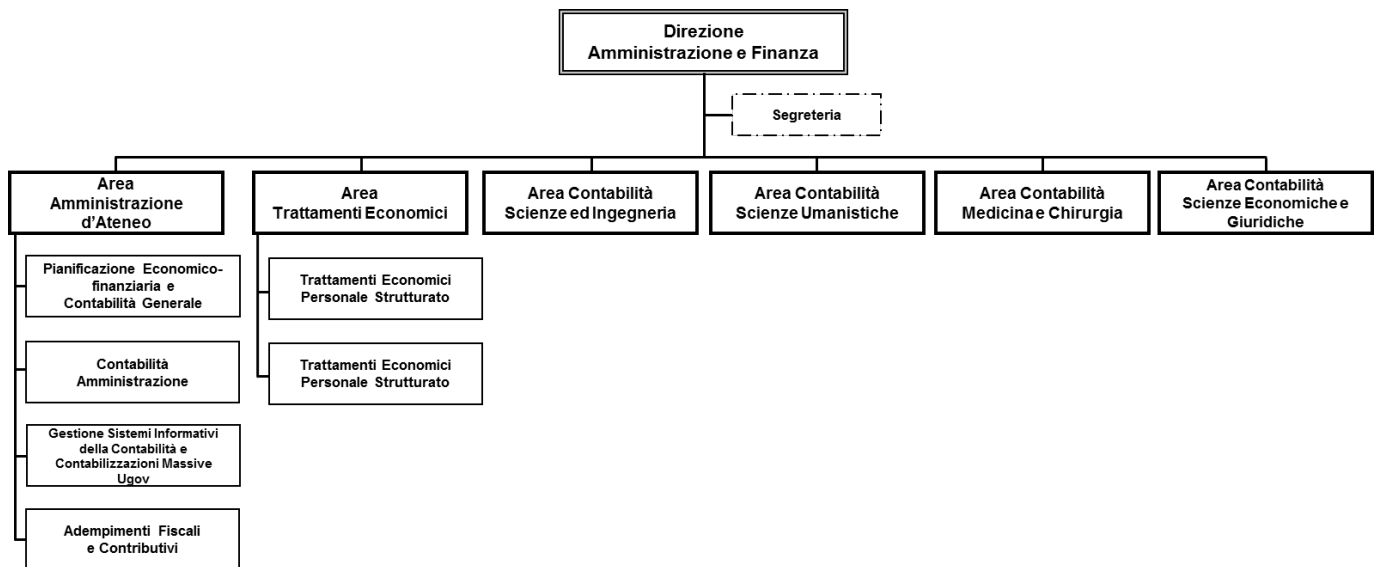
Direzione
Amministrazione e Finanza

Segreteria

Area Amministrazione d'Ateneo

Pianificazione Economico-finanziaria e Contabilità Generale

Contabilità Amministrazione

Gestione Sistemi Informativi della Contabilità e Contabilizzazioni Massive Ugov

Adempimenti Fiscali e Contributivi

Area Trattamenti Economici

Trattamenti Economici Personale Strutturato

Trattamenti Economici Personale Strutturato

Area Contabilità Scienze ed Ingegneria

Area Contabilità Scienze Umanistiche

Area Contabilità Medicina e Chirurgia

Area Contabilità Scienze Economiche e Giuridiche